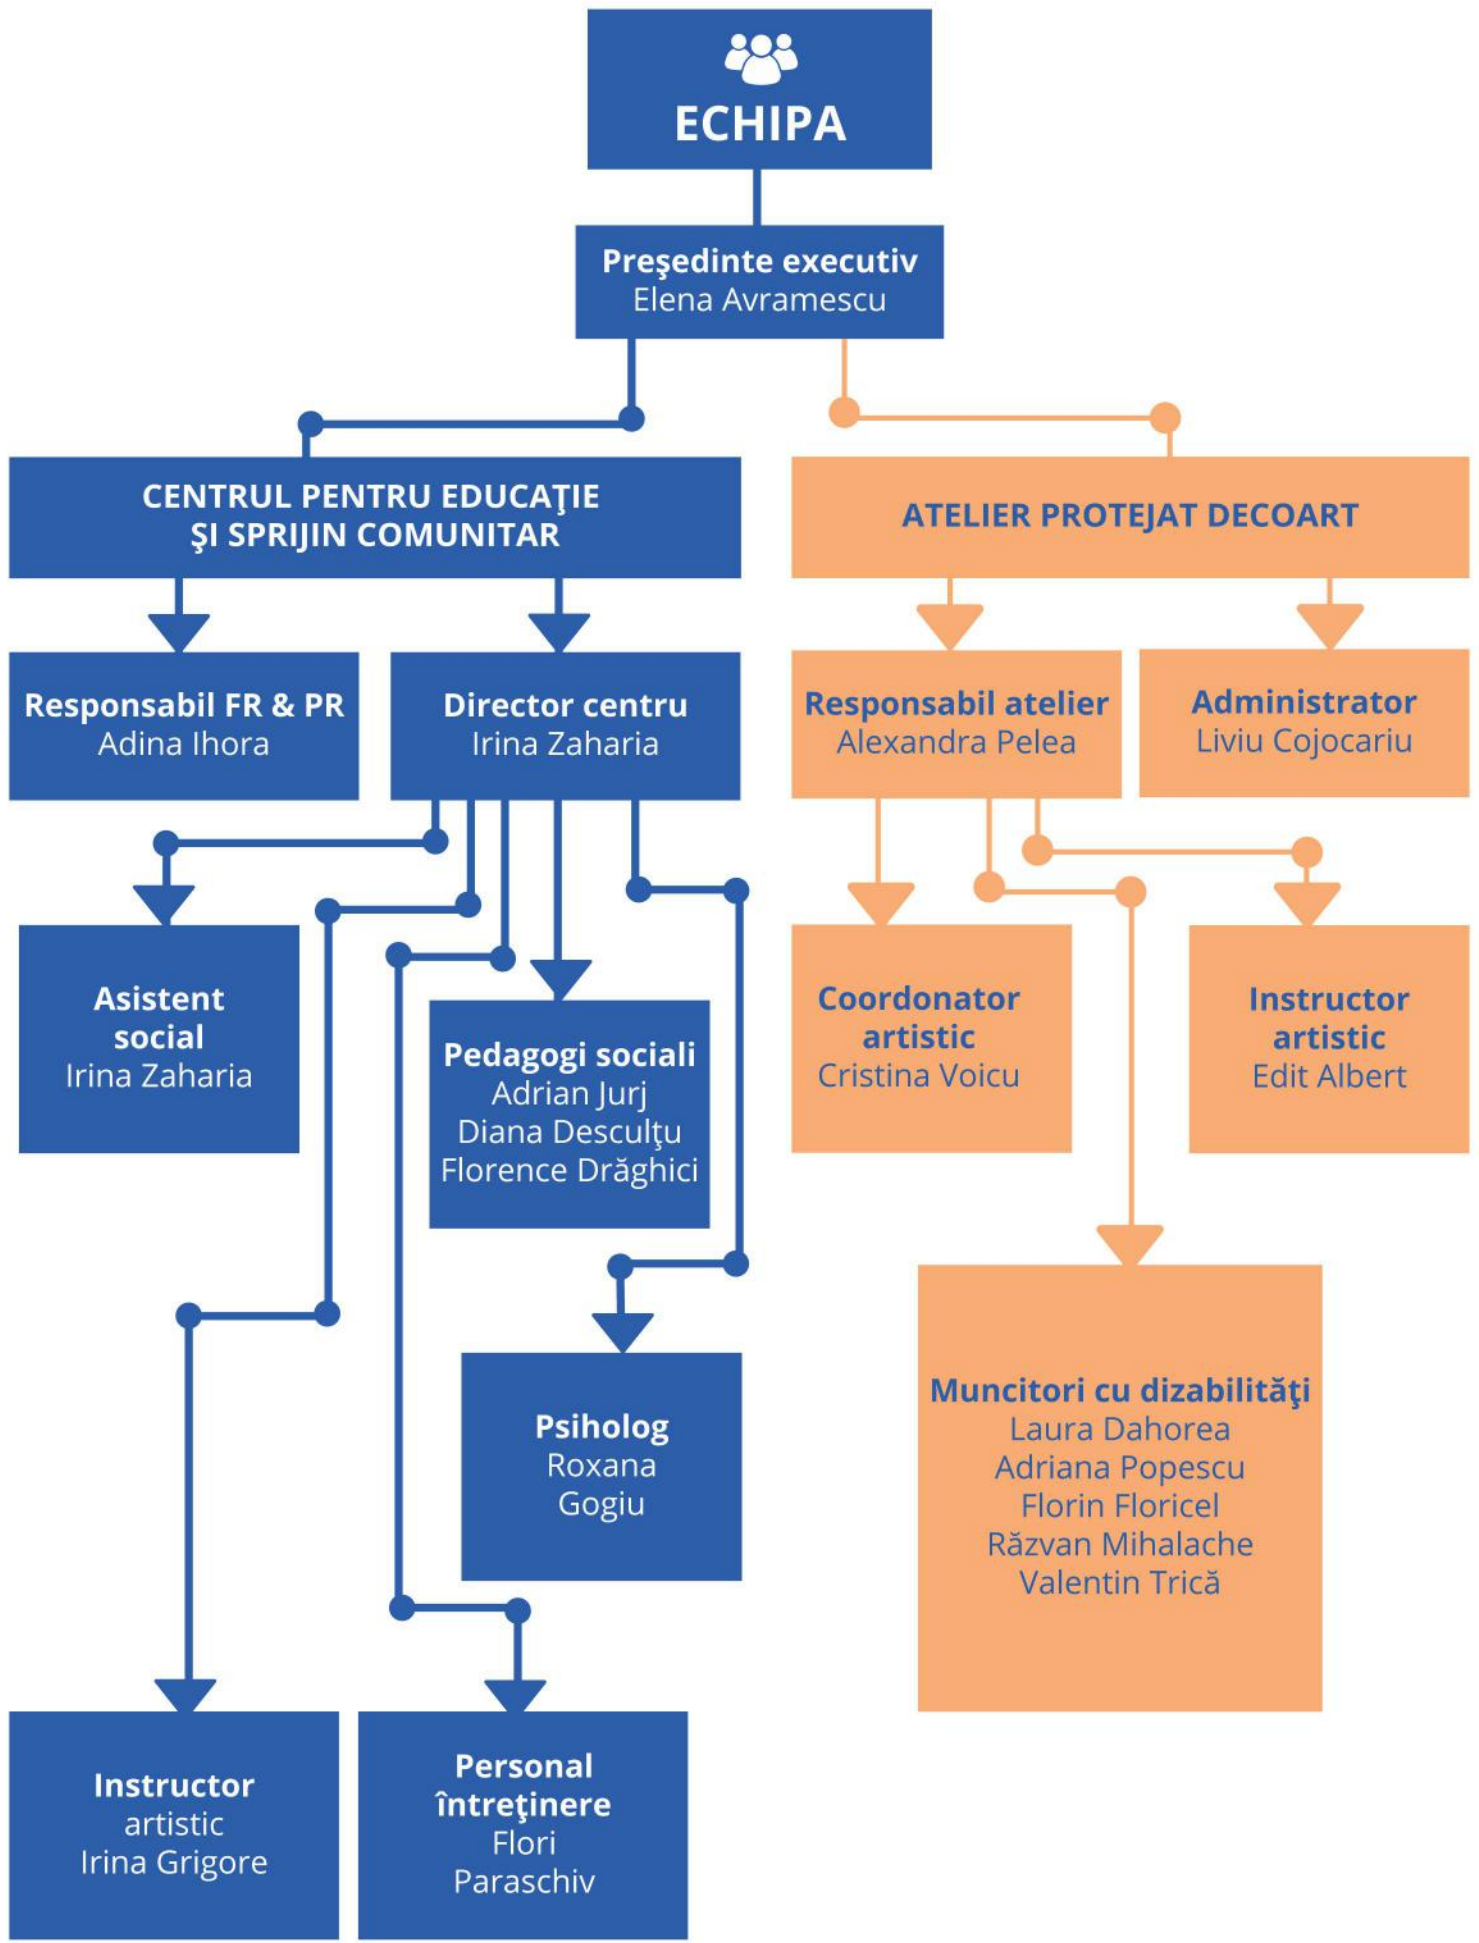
ECHIPA

Preşedinte executiv
Elena Avramescu

CENTRUL PENTRU EDUCAŢIE ŞI SPRIJIN COMUNITAR

ATELIER PROTEJAT DECOART

Responsabil FR & PR
Adina Ihora

Director centru
Irina Zaharia

Responsabil atelier
Alexandra Pelea

Administrator
Liviu Cojocariu

Asistent social
Irina Zaharia

Pedagogi sociali
Adrian Jurj
Diana Desculţu
Florence Drăghici

Coordonator artistic
Cristina Voicu

Instructor artistic
Edit Albert

Psiholog
Roxana Gogiu

Muncitori cu dizabilităţi
Laura Dahorea
Adriana Popescu
Florin Floricel
Răzvan Mihalache
Valentin Trică

Instructor artistic
Irina Grigore

Personal întreţinere
Flori Paraschiv